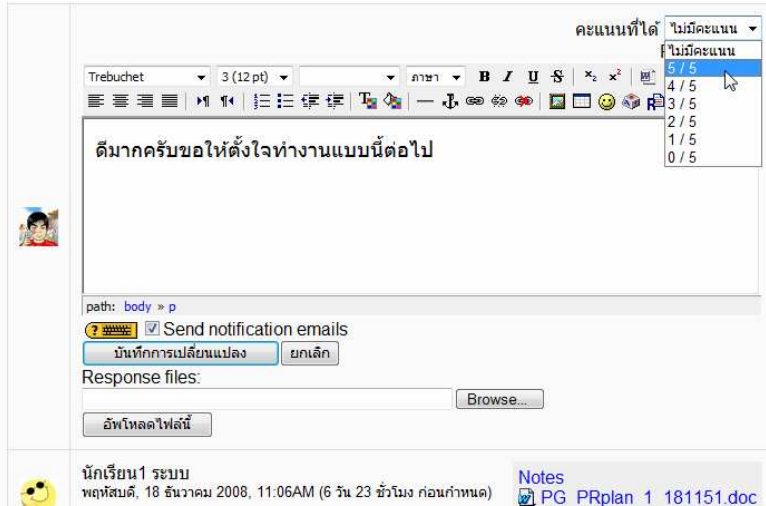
คะแนนที่ได้ ไม่มีคะแนน

ไม่มีคะแนน
5 / 5
4 / 5
3 / 5
2 / 5
1 / 5
0 / 5

Trebuchet 3 (12 pt) ภาษา B I U S

ดีมากครับขอให้ตั้งใจทำงานแบบนี้ต่อไป

path: body » p

Send notification emails

บันทึกการเปลี่ยนแปลง ยกเลิก

Response files:

Browse...

อัพโหลดไฟล์นี้

นักเรียน1 ระบบ
พฤหัสบดี, 18 ธันวาคม 2008, 11:06AM (6 วัน 23 ชั่วโมง ก่อนกำหนด)

Notes
PG PRplan 1 181151.doc